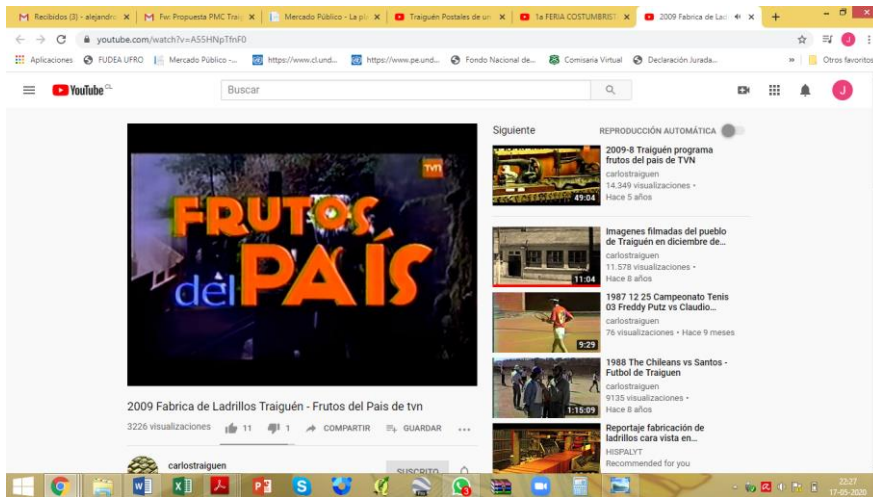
Recibidos (3) - alejandr | Fw: Propuesta PMC Traig | Mercado Público - La pl | Traiguén Postales de un | 1a FERIA COSTUMBRIST | 2009 Fabrica de Lad

youtube.com/watch?v=A55HNpTfnF0

Aplicaciones FUDEA UFRO Mercado Público -... https://www.cl.und... https://www.pe.und... Fondo Nacional de... Comisaria Virtual Declaración Jurada... Otros favoritos

YouTube CL

Buscar

FRUTOS del PAÍS

tvn

2009 Fabrica de Ladrillos Traiguén - Frutos del Pais de tvn

3226 visualizaciones 11 1 COMPARTIR GUARDAR ...

carlostraiguen

SUSCRITO

Siguiente

REPRODUCCIÓN AUTOMÁTICA

2009-8 Traiguén programa frutos del país de TVN
carlostraiguen
14.349 visualizaciones •
Hace 5 años
49:04

Imagenes filmadas del pueblo de Traiguén en diciembre de...
carlostraiguen
11.578 visualizaciones •
Hace 8 años
11:04

1987 12 25 Campeonato Tenis 03 Freddy Putz vs Claudio...
carlostraiguen
76 visualizaciones • Hace 9 meses
9:29

1988 The Chileans vs Santos - Futbol de Traiguen
carlostraiguen
9135 visualizaciones •
Hace 8 años
1:15:09

Reportaje fabricación de ladrillos cara vista en...
HISPALYT
Recommended for you

22:27
17-05-2020